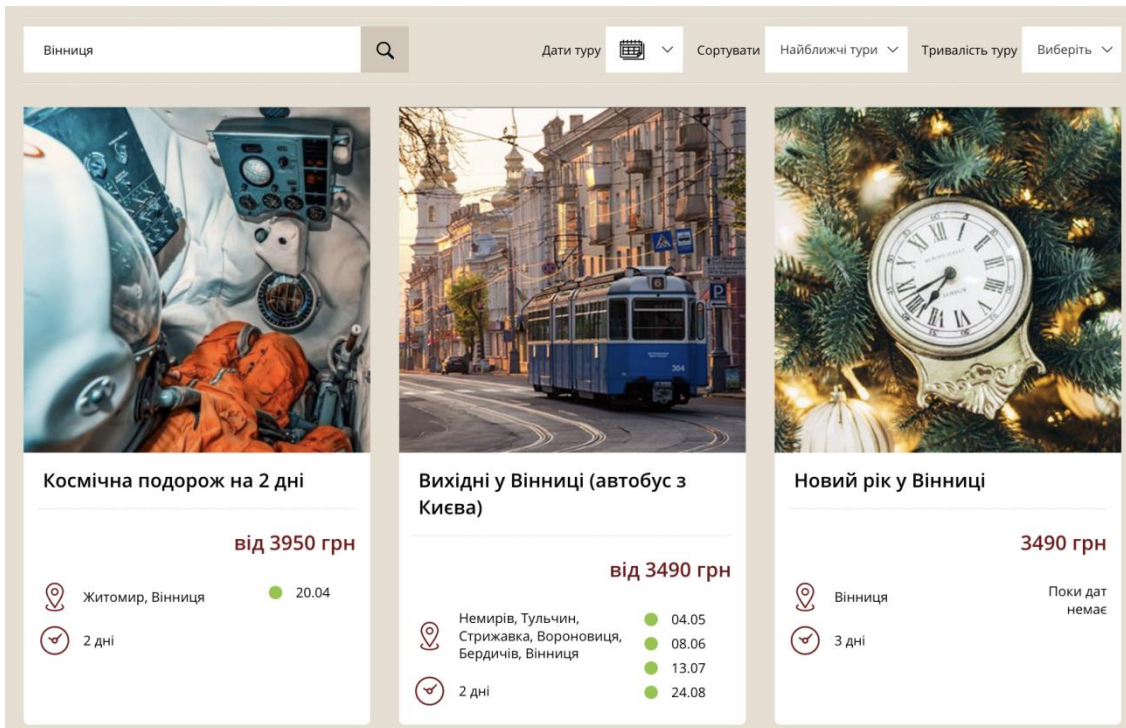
Вінниця

Дати туру

Сортувати Найближчі тури

Тривалість туру Виберіть

Космічна подорож на 2 дні

від 3950 грн

Житомир, Вінниця

20.04

2 дні

Вихідні у Вінниці (автобус з Києва)

від 3490 грн

Немирів, Тульчин, Стрижавка, Вороновиця, Бердичів, Вінниця

04.05
08.06
13.07
24.08

2 дні

Новий рік у Вінниці

3490 грн

Вінниця

Поки дат немає

3 дні